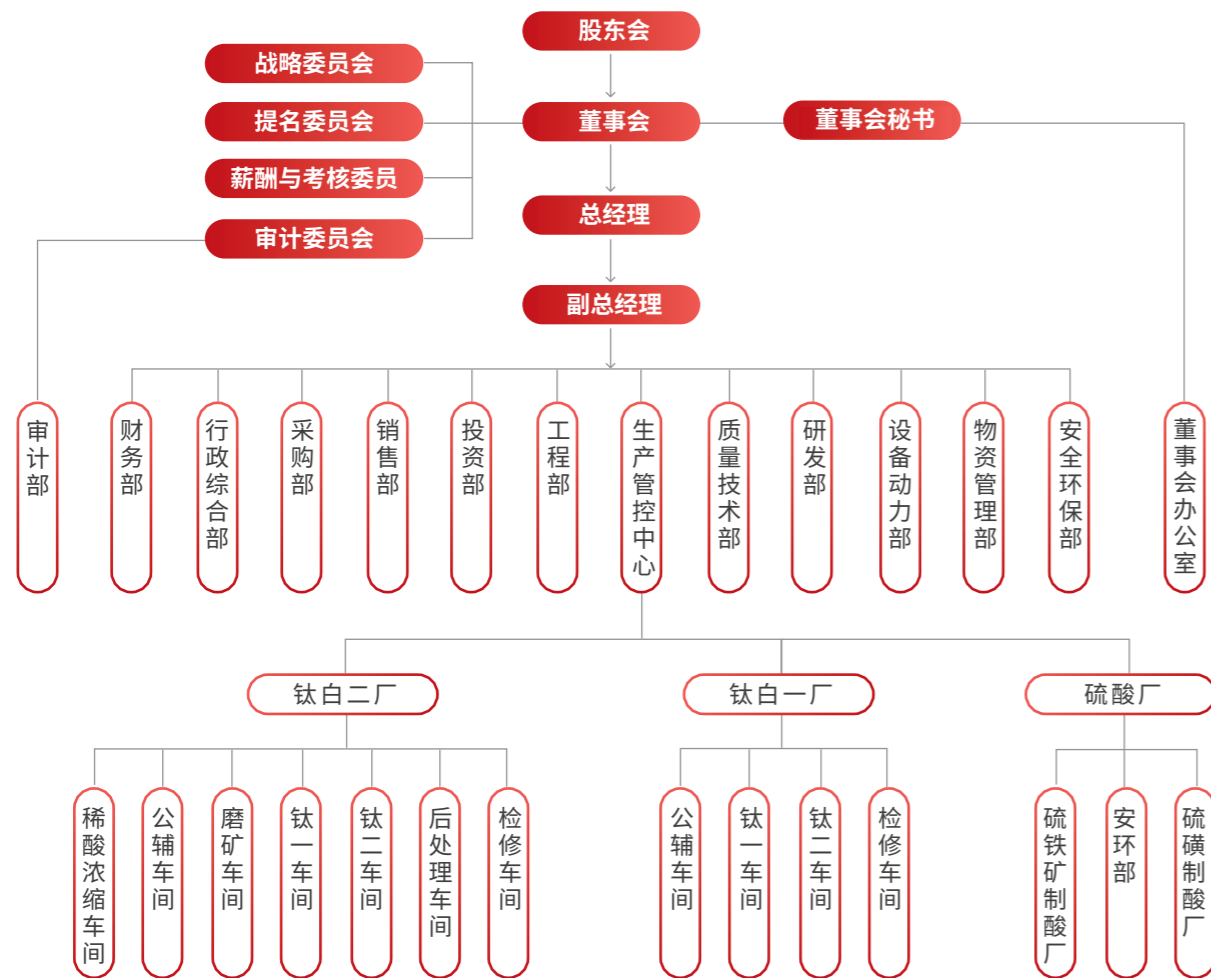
股东会

战略委员会

提名委员会

薪酬与考核委员

审计委员会

董事会

董事会秘书

总经理

副总经理

审计部

财务部

行政综合部

采购部

销售部

投资部

工程部

生产管控中心

质量技术部

研发部

设备动力部

物资管理部

安全环保部

董事会办公室

钛白二厂

钛白一厂

硫酸厂

稀酸浓缩车间

公辅车间

磨矿车间

钛一车间

钛二车间

后处理车间

检修车间

公辅车间

钛一车间

钛二车间

检修车间

硫铁矿制酸厂

安环部

硫磺制酸厂